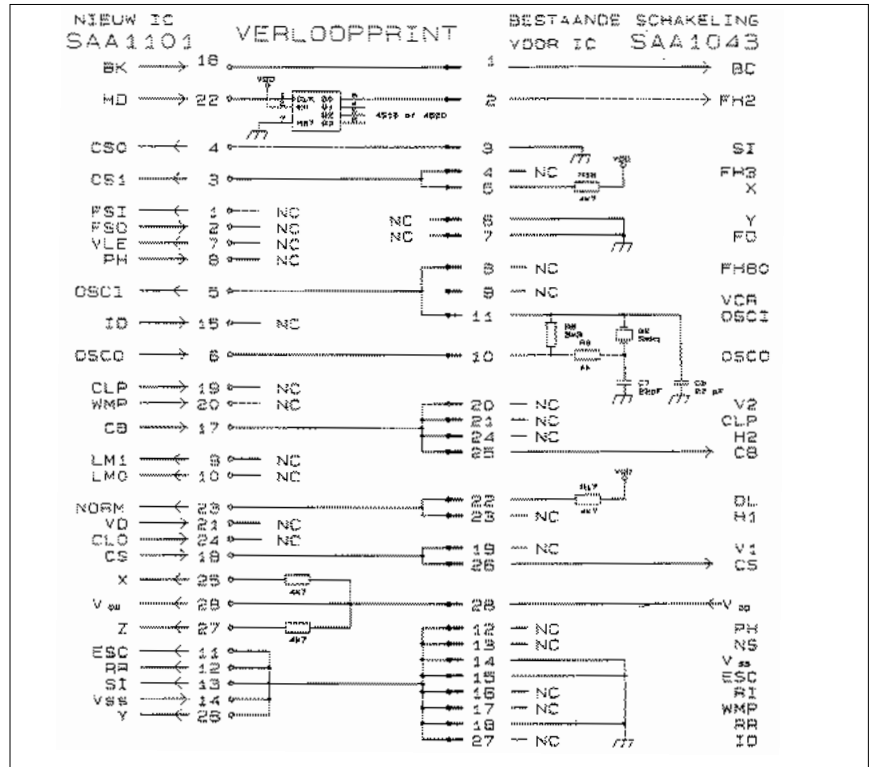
NIEUW IC
SAA1101

VERLOOPPRINT

BESTAANDE SCHAKELING
VOOR IC SAA1043

BK 18 1 BC
HD 22 2 FH2
4518 of 4520
CSO 4 3 SI
CS1 3 4 NC
5 FH3
X
FSI 1 NC
FSO 2 NC
VLE 7 NC
PH 8 NC
NC 6 Y
NC 7 FD
8 NC FH80
OSCI 5 9 NC VCR
11 OSCI
ID 15 NC
OSCO 6 10 OSCO
CLP 19 NC
WMP 20 NC
CB 17 20 NC V2
21 NC CLP
24 NC H2
25 CB
LM1 9 NC
LMO 10 NC
NORM 23 22 DL
VD 21 NC 23 NC H1
CLO 24 NC
CS 18 19 NC V1
26 CS
X 25 4k7
V 28 28 V
Z 27 4k7
ESC 11 12 NC PH
RR 12 13 NC NS
SI 13 14 V
Vss 14 15 ESC
Y 26 16 NC RI
17 NC WMP
18 RR
27 NC ID